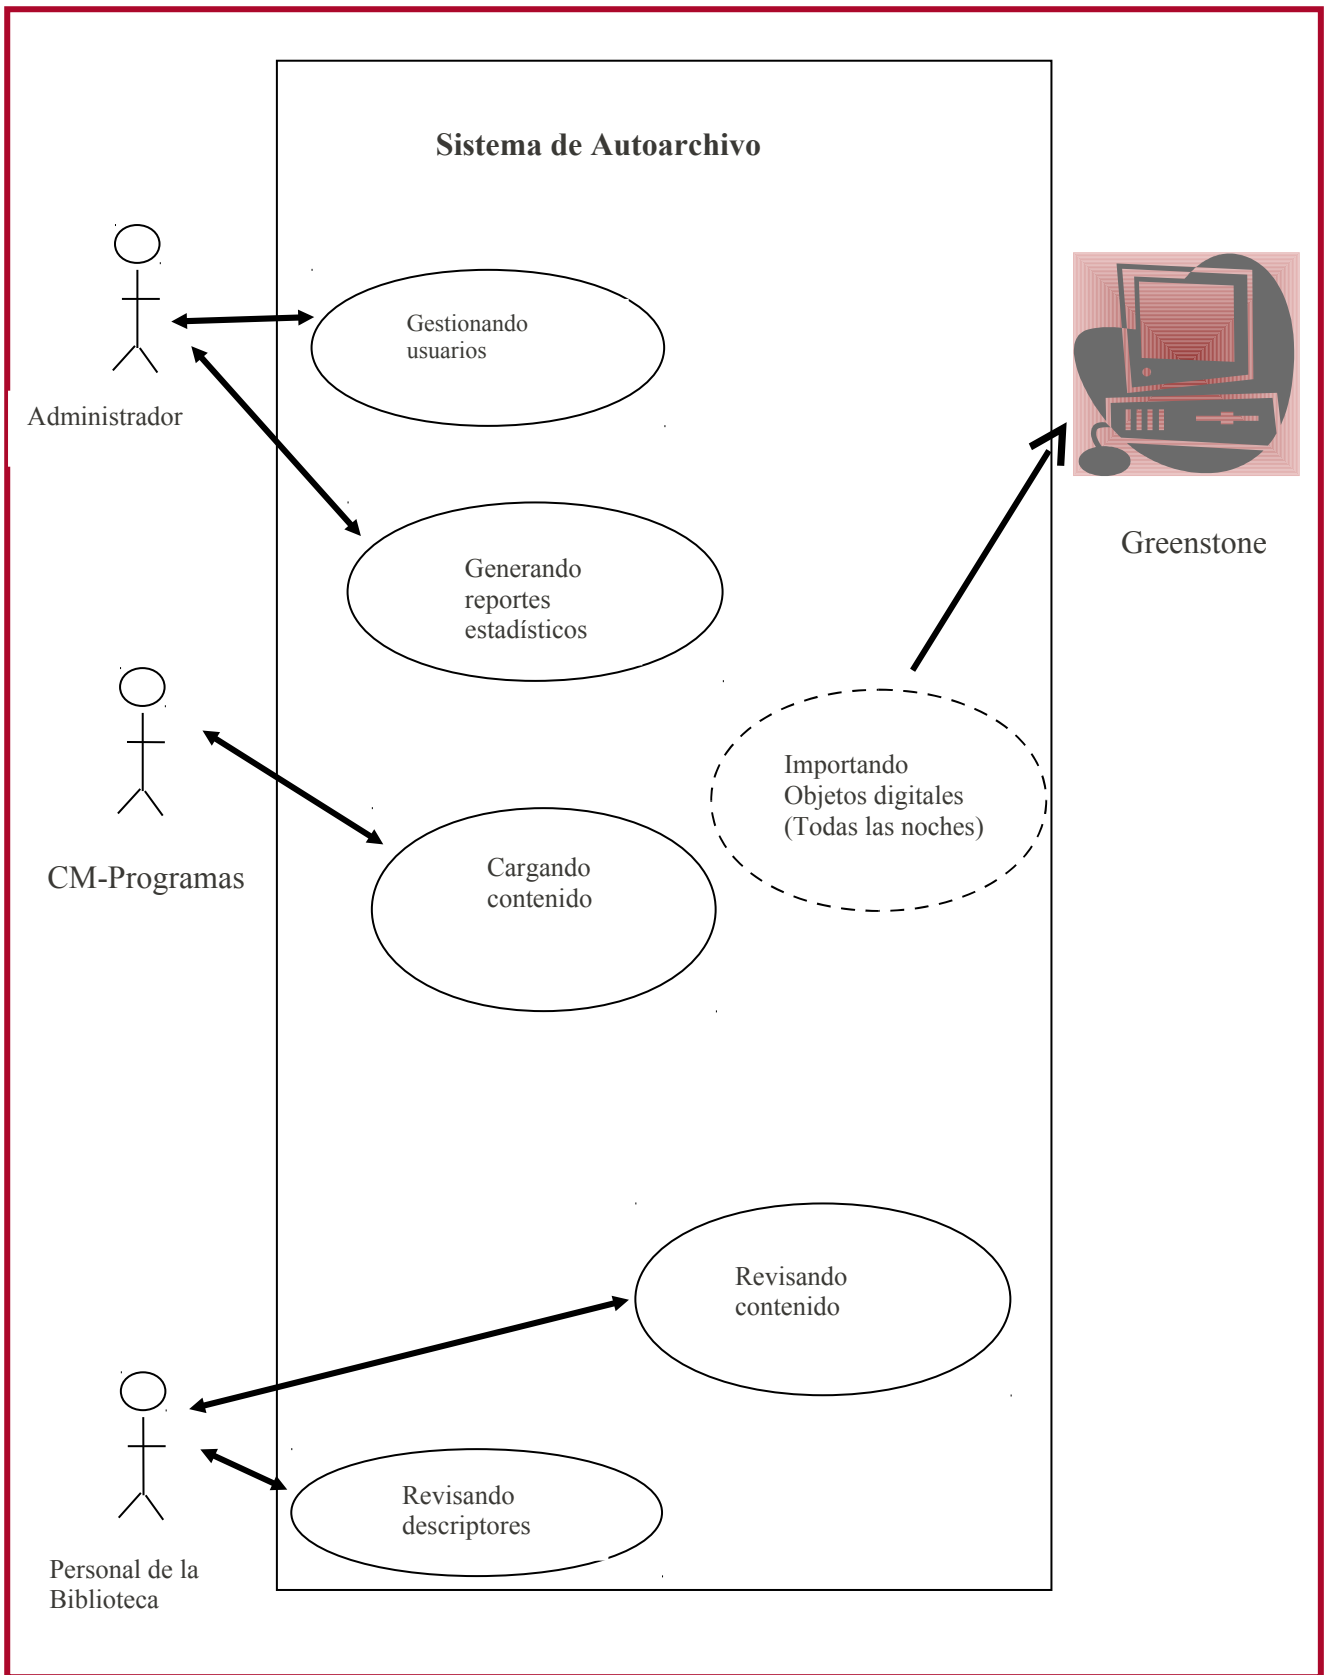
Sistema de Autoarchivo

Administrador

Gestionando usuarios

Generando reportes estadísticos

Greenstone

CM-Programas

Importando Objetos digitales (Todas las noches)

Cargando contenido

Revisando contenido

Revisando descriptores

Personal de la Biblioteca